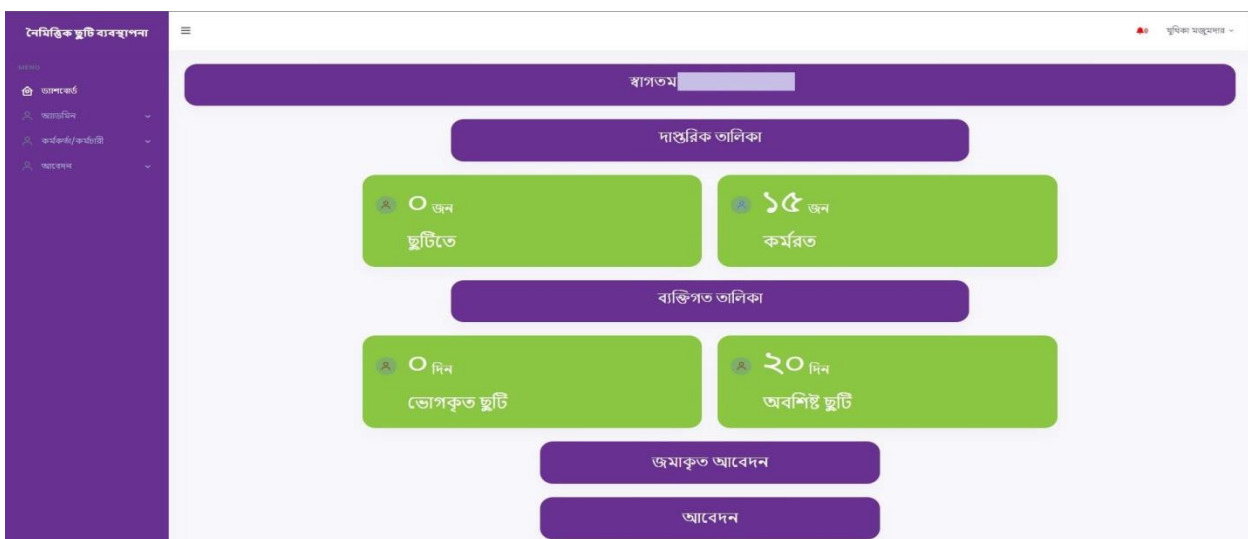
নৈমিত্তিক ছুটি ব্যবস্থাপনা

মেনু
ড্যাশবোর্ড
অ্যাডমিন
কর্মকর্তা/কর্মচারী
আবেদন

ঝুমিকা মজুমদার

স্বাগতম

দাপ্তরিক তালিকা

০ জন
ছুটিতে

১৫ জন
কর্মরত

ব্যক্তিগত তালিকা

০ দিন
ভোগকৃত ছুটি

২০ দিন
অবশিষ্ট ছুটি

জমাকৃত আবেদন

আবেদন